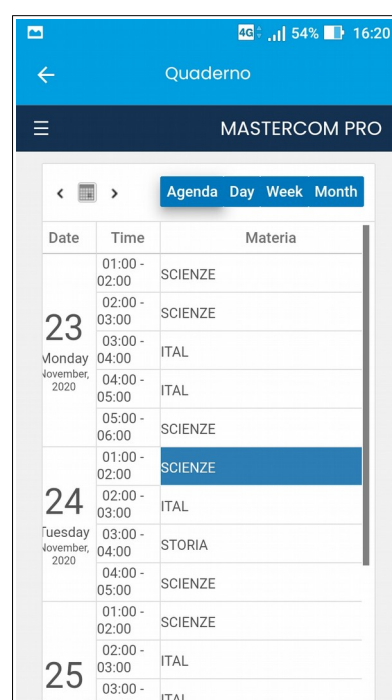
4G 54% 16:20

Quaderno

MASTERCOM PRO

Agenda Day Week Month

| Date | Time | Materia |
|---|---|---|
| 23 Monday November, 2020 | 01:00 - 02:00 | SCIENZE |
| | 02:00 - 03:00 | SCIENZE |
| | 03:00 - 04:00 | ITAL |
| | 04:00 - 05:00 | ITAL |
| | 05:00 - 06:00 | SCIENZE |
| 24 Tuesday November, 2020 | 01:00 - 02:00 | SCIENZE |
| | 02:00 - 03:00 | ITAL |
| | 03:00 - 04:00 | STORIA |
| | 04:00 - 05:00 | SCIENZE |
| 25 | 01:00 - 02:00 | SCIENZE |
| | 02:00 - 03:00 | ITAL |
| | 03:00 - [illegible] | ITAL |